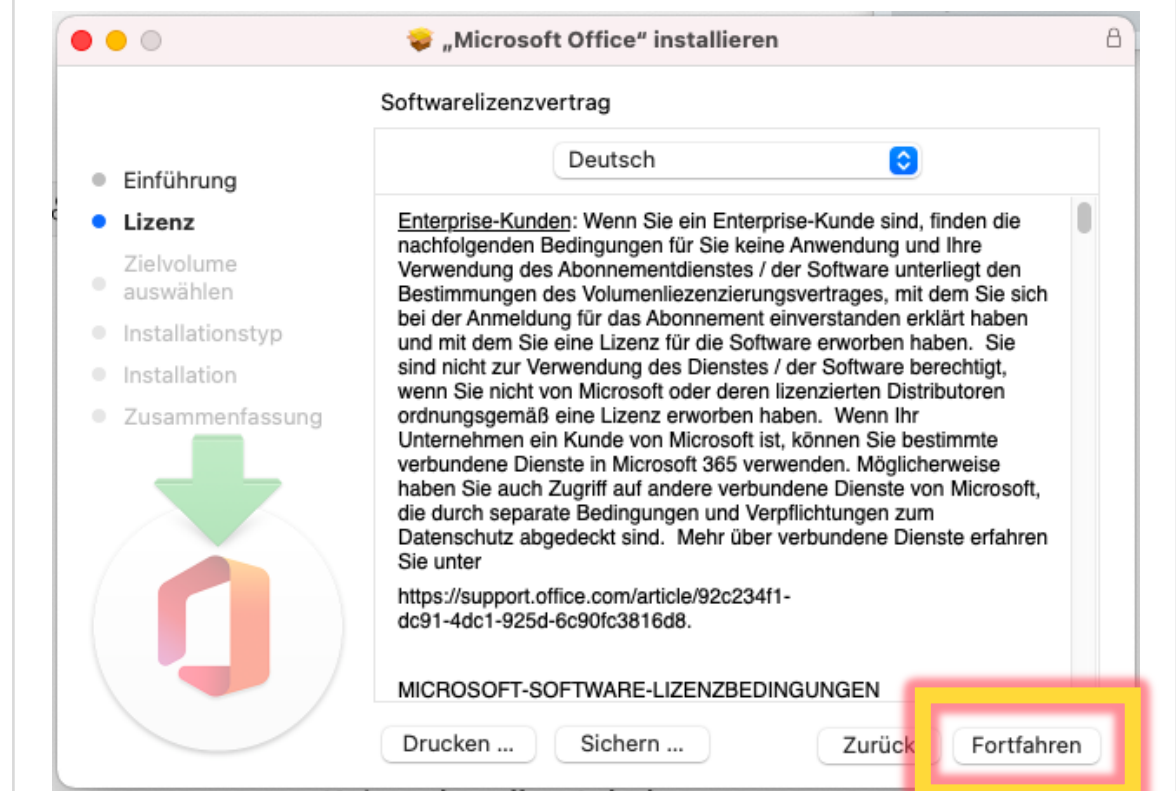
„Microsoft Office“ installieren

Softwarelizenzvertrag

Deutsch

Einführung
Lizenz
Zielvolume auswählen
Installationstyp
Installation
Zusammenfassung

Enterprise-Kunden: Wenn Sie ein Enterprise-Kunde sind, finden die nachfolgenden Bedingungen für Sie keine Anwendung und Ihre Verwendung des Abonnementdienstes / der Software unterliegt den Bestimmungen des Volumenliezenzierungsvertrages, mit dem Sie sich bei der Anmeldung für das Abonnement einverstanden erklärt haben und mit dem Sie eine Lizenz für die Software erworben haben. Sie sind nicht zur Verwendung des Dienstes / der Software berechtigt, wenn Sie nicht von Microsoft oder deren lizenzierten Distributoren ordnungsgemäß eine Lizenz erworben haben. Wenn Ihr Unternehmen ein Kunde von Microsoft ist, können Sie bestimmte verbundene Dienste in Microsoft 365 verwenden. Möglicherweise haben Sie auch Zugriff auf andere verbundene Dienste von Microsoft, die durch separate Bedingungen und Verpflichtungen zum Datenschutz abgedeckt sind. Mehr über verbundene Dienste erfahren Sie unter

https://support.office.com/article/92c234f1-dc91-4dc1-925d-6c90fc3816d8.

MICROSOFT-SOFTWARE-LIZENZBEDINGUNGEN

Drucken ...
Sichern ...
Zurück
Fortfahren